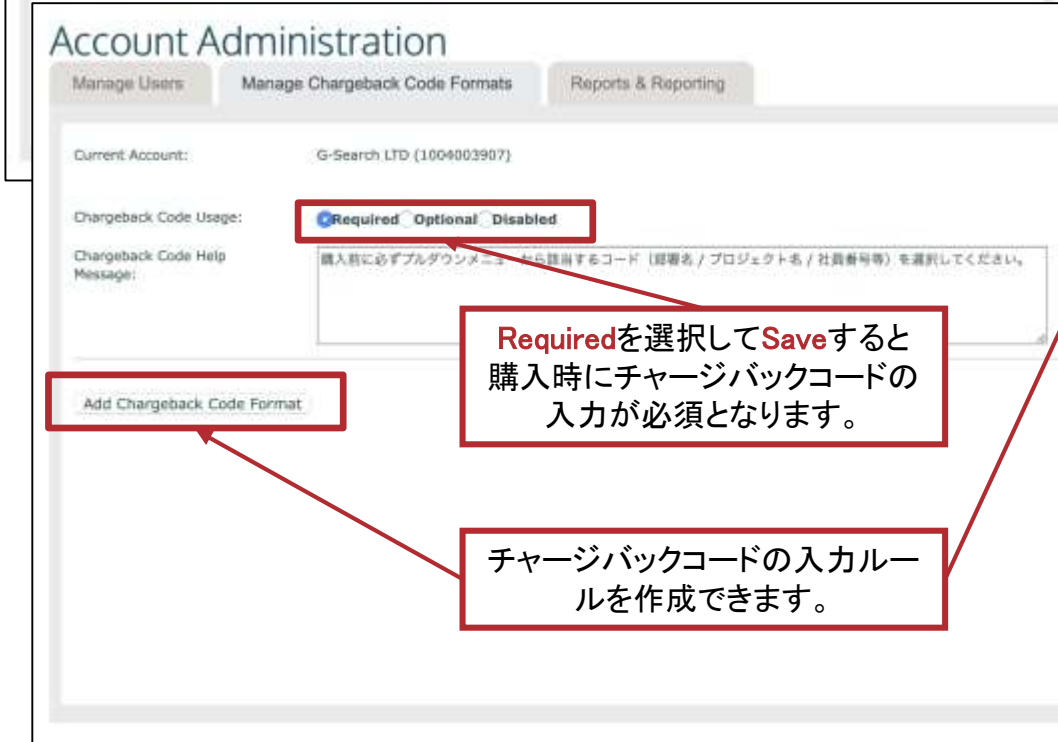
Account Administration

Manage Users | Manage Chargeback Code Formats | Reports & Reporting

Current Account: G-Search LTD (1004003907)

Chargeback Code Usage: Required Optional Disabled

Chargeback Code Help Message:

購入前に必ずプルダウンメニュー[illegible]から該当するコード（部署名 / プロジェクト名 / 社員番号等）を選択してください。

Requiredを選択してSaveすると購入時にチャージバックコードの入力が必須となります。

Add Chargeback Code Format

チャージバックコードの入力ルールを作成できます。